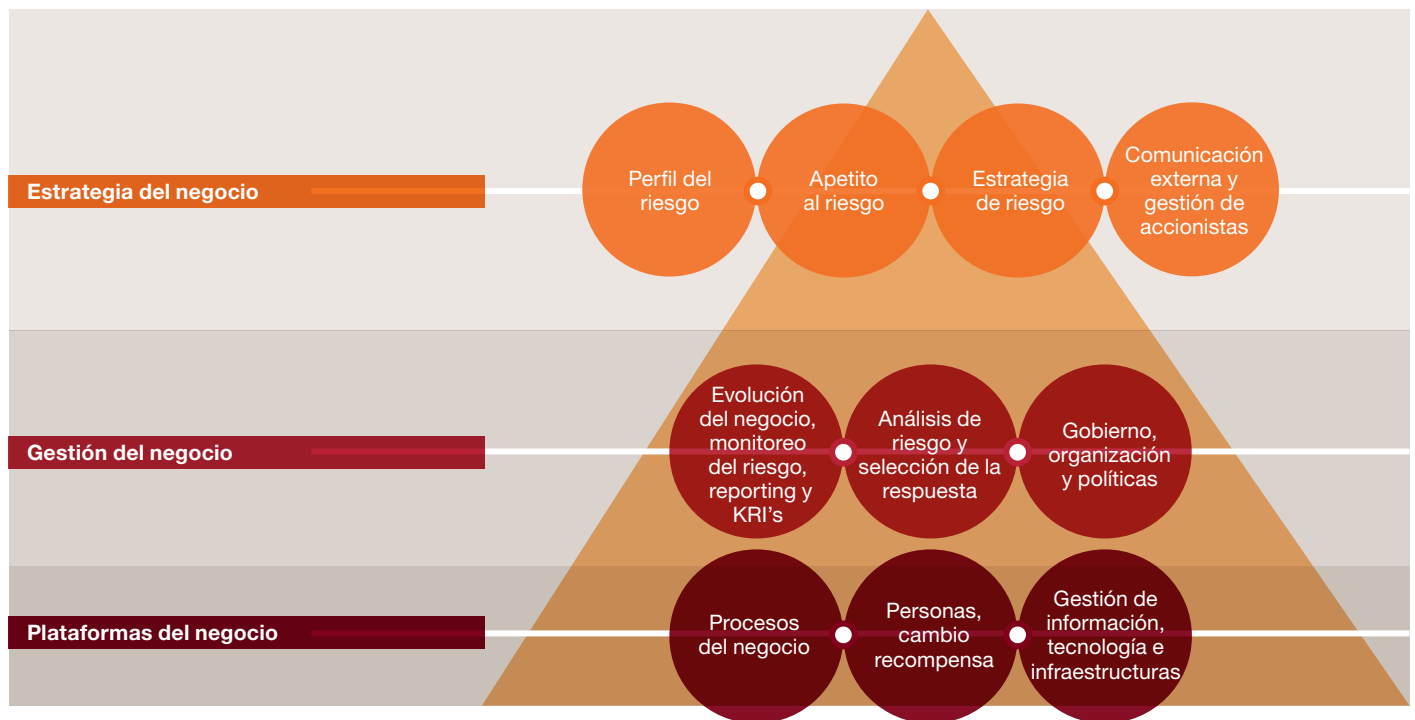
Estrategia del negocio

Perfil del riesgo

Apetito al riesgo

Estrategia de riesgo

Comunicación externa y gestión de accionistas

Gestión del negocio

Evolución del negocio, monitoreo del riesgo, reporting y KRI's

Análisis de riesgo y selección de la respuesta

Gobierno, organización y políticas

Plataformas del negocio

Procesos del negocio

Personas, cambio recompensa

Gestión de información, tecnología e infraestructuras